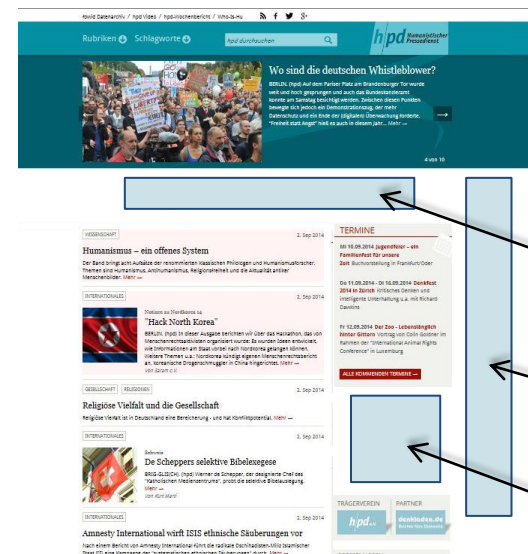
#lwid Datenarchiv / hpd Videos / hpd-Wochenbericht / Who-is-Hu

Rubriken Schlagworte hpd durchsuchen

hpd Humanistischer Pressedienst

Wo sind die deutschen Whistleblower?

BERLIN. (hpd) Auf dem Pariser Platz am Brandenburger Tor wurde weit und hoch gesprungen und auch das Bundeskanzleramt konnte am Samstag besichtigt werden. Zwischen diesen Punkten bewegte sich jedoch ein Demonstrationszug, der mehr Datenschutz und ein Ende der (digitalen) Überwachung forderte. „Freiheit statt Angst" hieß es auch in diesem Jahr... Mehr →

4 von 10

WISSENSCHAFT 2. Sep 2014

Humanismus – ein offenes System

Der Band bringt acht Aufsätze der renommierten Klassischen Philologen und Humanismusforscher. Themen sind Humanismus, Antihumanismus, Religionskritik und die Aktualität antiker Menschenbilder. Mehr →

INTERNATIONALES 2. Sep 2014

Nations ou Nordkorea 14

"Hack North Korea"

BERLIN. (hpd) In dieser Ausgabe berichten wir über das Hackathon, das von Menschenrechtsaktivisten organisiert wurde: Es wurden Ideen entwickelt, wie Informationen am Staat vorbei nach Nordkorea gelangen können. Weitere Themen u.a.: Nordkorea kündigt eigenen Menschenrechtsbericht an, koreanische Drogenschmuggler in China hingerichtet. Mehr →

Von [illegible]

GESELLSCHAFT RELIGIONEN 2. Sep 2014

Religiöse Vielfalt und die Gesellschaft

Religiöse Vielfalt ist in Deutschland eine Bereicherung – und hat Konfliktpotential. Mehr →

INTERNATIONALES 2. Sep 2014

Rezension

De Scheppers selektive Bibelexegese

BRIG-GLIS/CH. (hpd) Werner de Schepper, der designierte Chef des "Katholischen Medienzentrums", probt die selektive Bibelauslegung. Mehr →

Von Kurt Marti

INTERNATIONALES 2. Sep 2014

Amnesty International wirft ISIS ethnische Säuberungen vor

Nach einem Bericht von Amnesty International führt die radikale Dschihadisten-Miliz Islamischer Staat (IS) eine Kampagne der "systematischen ethnischen Säuberungen" durch. Mehr →

TERMINE

Mi 10.09.2014 Jugendfeier – ein Familienfest für unsere Zeit Buchvorstellung in Frankfurt/Oder

Do 11.09.2014 - Di 16.09.2014 Denkfest 2014 in Zürich Kritisches Denken und intelligente Unterhaltung u.a. mit Richard Dawkins

Fr 12.09.2014 Der Zoo - Lebenslänglich hinter Gittern Vortrag von Colin Goldner im Rahmen der "International Animal Rights Conference" in Luxemburg

ALLE KOMMENDEN TERMINE →

TRÄGERVEREIN PARTNER

hpd e.V. denkladen.de